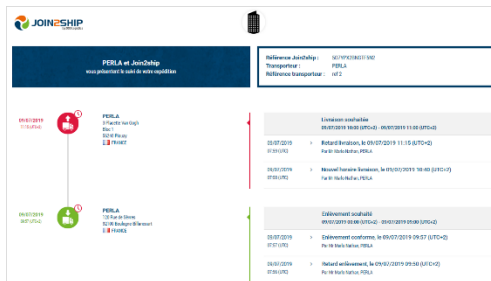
JOIN2SHIP

PERLA et Join2ship
vous présentent le suivi de votre expédition

Référence Join2ship : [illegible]
Transporteur : PERLA
Référence transporteur : ref 2

09/07/2019
11:00 (UTC+2)

PERLA
8 Placette Van Gogh
Bloc 1
92140 Plessis
FRANCE

Livraison souhaitée
09/07/2019 10:00 (UTC+2) - 09/07/2019 11:00 (UTC+2)

08/07/2019
07:56 (UTC)
Retard livraison, le 09/07/2019 11:15 (UTC+2)
Par Mr Marie Nathan, PERLA

08/07/2019
07:56 (UTC)
Nouvel horaire livraison, le 09/07/2019 10:40 (UTC+2)
Par Mr Marie Nathan, PERLA

09/07/2019
09:57 (UTC)

PERLA
120 Rue de Sèvres
92100 Boulogne-Billancourt
FRANCE

Enlèvement souhaité
09/07/2019 08:00 (UTC+2) - 09/07/2019 09:00 (UTC+2)

08/07/2019
07:57 (UTC)
Enlèvement conforme, le 09/07/2019 09:57 (UTC+2)
Par Mr Marie Nathan, PERLA

08/07/2019
07:57 (UTC)
Retard enlèvement, le 09/07/2019 09:50 (UTC+2)
Par Mr Marie Nathan, PERLA